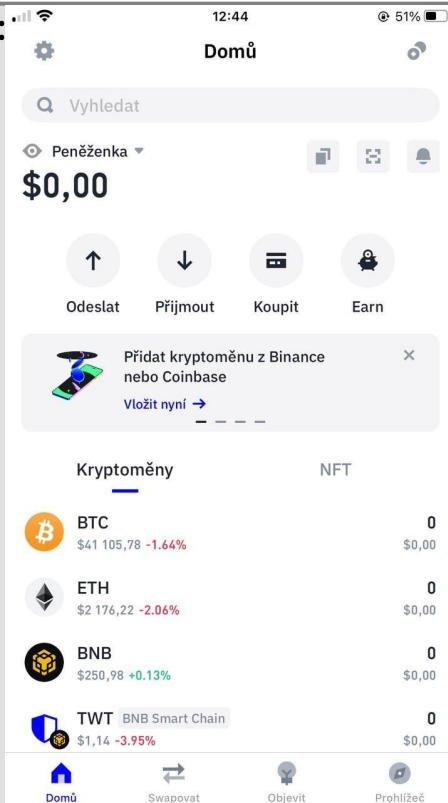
12:44
51%

Domů

Vyhledat

Peněženka
$0,00

Odeslat
Přijmout
Koupit
Earn

Přidat kryptoměnu z Binance nebo Coinbase
Vložit nyní →

Kryptoměny
NFT

BTC
$41 105,78 -1.64%
0
$0,00

ETH
$2 176,22 -2.06%
0
$0,00

BNB
$250,98 +0.13%
0
$0,00

TWT BNB Smart Chain
$1,14 -3.95%
0
$0,00

Domů
Swapovat
Objevit
Prohlížeč